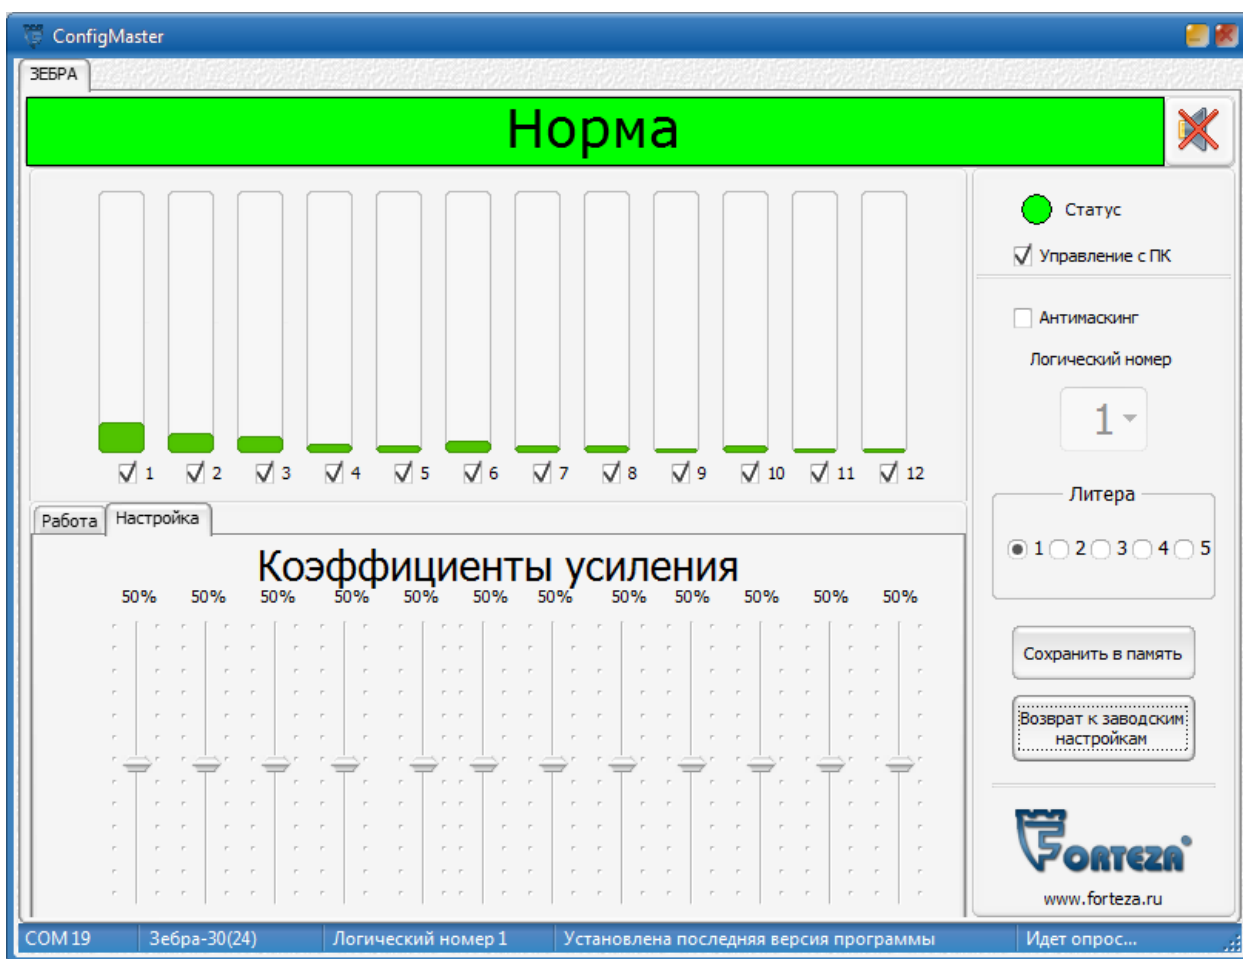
ConfigMaster

ЗЕБРА

Норма

1 2 3 4 5 6 7 8 9 10 11 12

Статус

Управление с ПК

Антимаскинг

Логический номер

1

Литера

1 2 3 4 5

Работа Настройка

Коэффициенты усиления

50% 50% 50% 50% 50% 50% 50% 50% 50% 50% 50% 50%

Сохранить в память

Возврат к заводским настройкам

FORTEZA

www.forteza.ru

COM 19 | Зебра-30(24) | Логический номер 1 | Установлена последняя версия программы | Идет опрос...